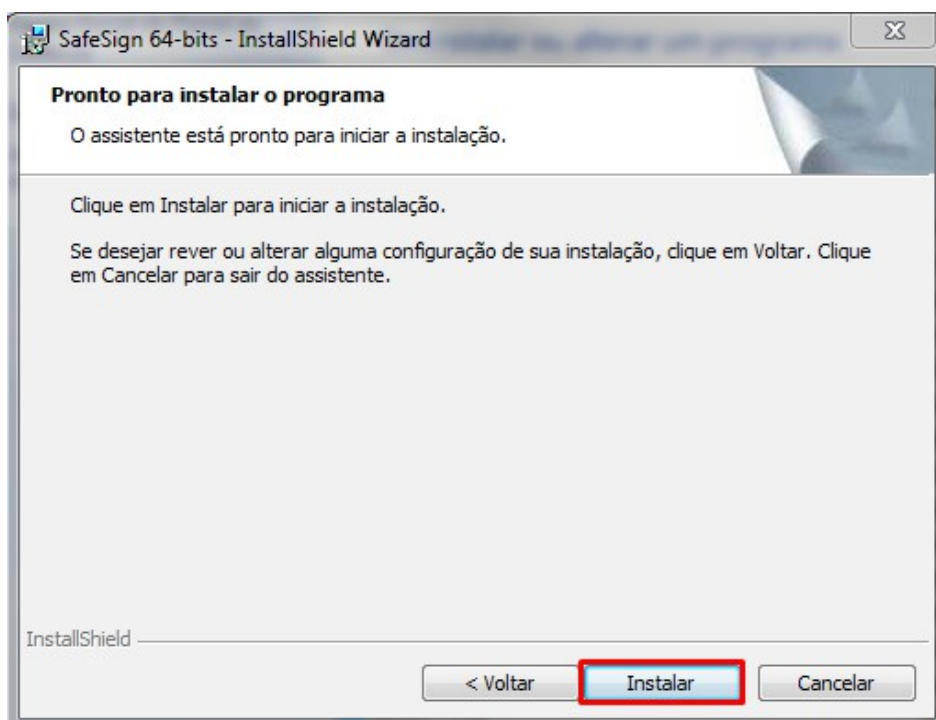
SafeSign 64-bits - InstallShield Wizard

Pronto para instalar o programa

O assistente está pronto para iniciar a instalação.

Clique em Instalar para iniciar a instalação.

Se desejar rever ou alterar alguma configuração de sua instalação, clique em Voltar. Clique em Cancelar para sair do assistente.

InstallShield

< Voltar

Instalar

Cancelar